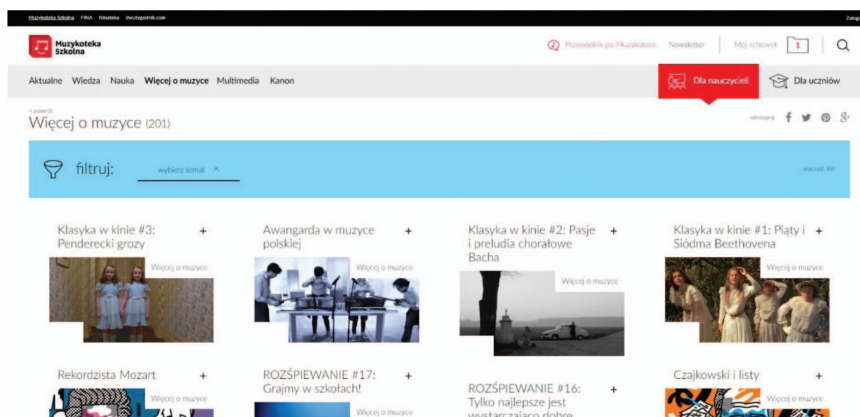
Muzykoteka Szkolna FINA Ninateka dwutygodnik.com Zaloguj

Muzykoteka Szkolna

Przewodnik po Muzykotece Newsletter Mój schowek 1

Aktualne Wiedza Nauka Więcej o muzyce Multimedia Kanon

Dla nauczycieli Dla uczniów

< powrót

Więcej o muzyce (201)

udostępnij

filtruj: wybierz temat

wyczyść filtr

Klasyka w kinie #3: Penderecki grozy +

Więcej o muzyce

Awangarda w muzyce polskiej +

Więcej o muzyce

Klasyka w kinie #2: Pasje i preludia chorałowe Bacha +

Więcej o muzyce

Klasyka w kinie #1: Piąty i Siódma Beethovena +

Więcej o muzyce

Rekordzista Mozart +

Więcej o muzyce

ROZŚPIEWANIE #17: Grajmy w szkołach! +

Więcej o muzyce

ROZŚPIEWANIE #16: Tylko najlepsze jest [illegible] +

Czajkowski i listy +

Więcej o muzyce